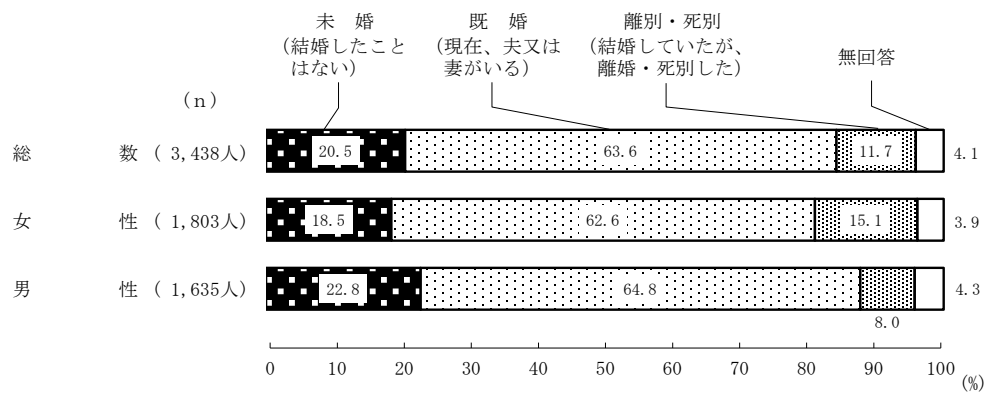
未　婚
（結婚したことはない）

既　婚
（現在、夫又は妻がいる）

離別・死別
（結婚していたが、離婚・死別した）

無回答

（n）

総　　　数（3,438人）　20.5　63.6　11.7　4.1

女　　　性（1,803人）　18.5　62.6　15.1　3.9

男　　　性（1,635人）　22.8　64.8　8.0　4.3

0　10　20　30　40　50　60　70　80　90　100
(%)